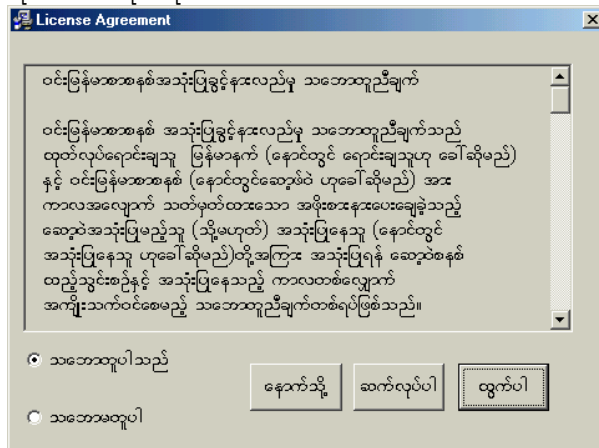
License Agreement

ဝင်းမြန်မာစာစနစ်အသုံးပြုခွင့်နားလည်မှု သဘောတူညီချက်

ဝင်းမြန်မာစာစနစ် အသုံးပြုခွင့်နားလည်မှု သဘောတူညီချက်သည် ထုတ်လုပ်ရောင်းချသူ မြန်မာနက် (နောင်တွင် ရောင်းချသူဟု ခေါ်ဆိုမည်) နှင့် ဝင်းမြန်မာစာစနစ် (နောင်တွင်ဆော့ဖ်ဝဲ ဟုခေါ်ဆိုမည်) အား ကာလအပြောက် သတ်မှတ်ထားသော အဖိုးအခနားပေးချေခဲ့သည့် ဆော့ဖ်ဝဲအသုံးပြုမည့်သူ (သို့မဟုတ်) အသုံးပြုနေသူ (နောင်တွင် အသုံးပြုနေသူ ဟုခေါ်ဆိုမည်)တို့အကြား အသုံးပြုရန် ဆော့ဖ်ဝဲစနစ် ထည့်သွင်းစဉ်နှင့် အသုံးပြုနေသည့် ကာလတစ်လျှောက် အကျိုးသက်ဝင်စေမည့် သဘောတူညီချက်တစ်ရပ်ဖြစ်သည်။

သဘောတူပါသည်

သဘောမတူပါ

နောက်သို့

ဆက်လုပ်ပါ

ထွက်ပါ